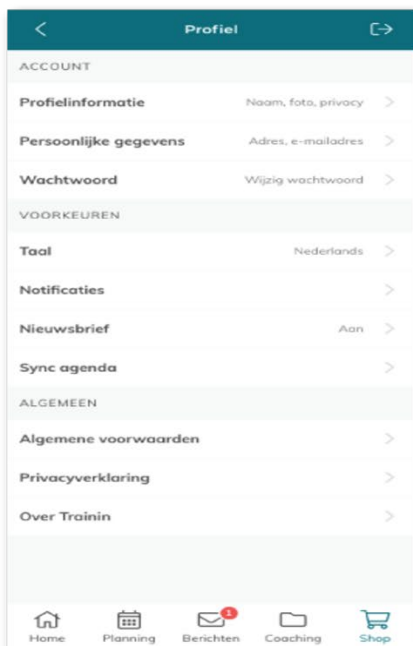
Profiel

ACCOUNT

Profielinformatie Naam, foto, privacy

Persoonlijke gegevens Adres, e-mailadres

Wachtwoord Wijzig wachtwoord

VOORKEUREN

Taal Nederlands

Notificaties

Nieuwsbrief Aan

Sync agenda

ALGEMEEN

Algemene voorwaarden

Privacyverklaring

Over Trainin

Home Planning 1 Berichten Coaching Shop